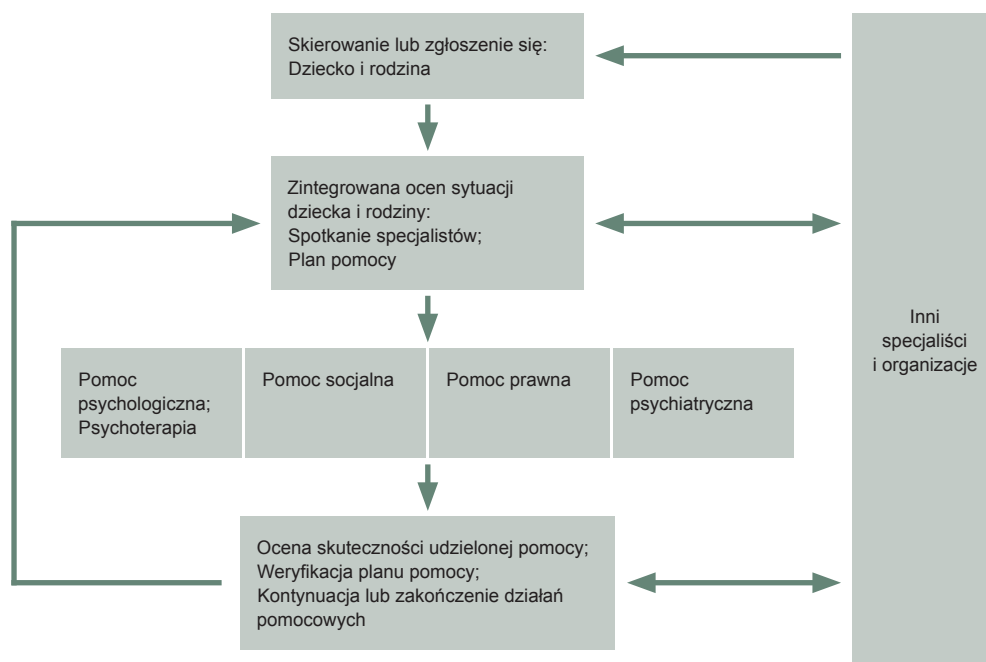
Skierowanie lub zgłoszenie się:
Dziecko i rodzina

Zintegrowana ocen sytuacji dziecka i rodziny:
Spotkanie specjalistów;
Plan pomocy

Pomoc psychologiczna;
Psychoterapia

Pomoc socjalna

Pomoc prawna

Pomoc psychiatryczna

Ocena skuteczności udzielonej pomocy;
Weryfikacja planu pomocy;
Kontynuacja lub zakończenie działań pomocowych

Inni specjaliści i organizacje